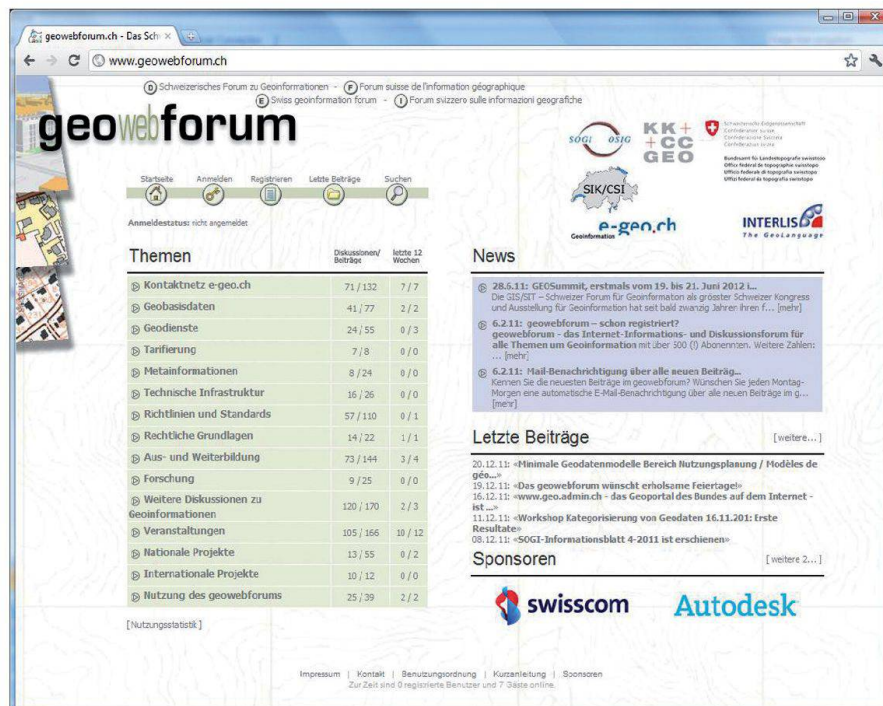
geowebforum.ch - Das Sch ×

www.geowebforum.ch

(D) Schweizerisches Forum zu Geoinformationen – (F) Forum suisse de l'information géographique
(E) Swiss geoinformation forum – (I) Forum svizzero sulle informazioni geografiche

geowebforum

SOGI OSIG KK+ +CC GEO

Schweizerische Eidgenossenschaft
Confédération suisse
Confederazione Svizzera
Confederaziun svizra

Bundesamt für Landestopografie swisstopo
Office fédéral de topographie swisstopo
Ufficio federale di topografia swisstopo
Uffizi federal da topografia swisstopo

SIK/CSI

e-geo.ch
Geoinformation

INTERLIS
The GeoLanguage

Startseite Anmelden Registrieren Letzte Beiträge Suchen

Anmeldestatus: nicht angemeldet

| Themen | Diskussionen/Beiträge | letzte 12 Wochen |
|---|---|---|
| Kontaktnetz e-geo.ch | 71 / 132 | 7 / 7 |
| Geobasisdaten | 41 / 77 | 2 / 2 |
| Geodienste | 24 / 55 | 0 / 3 |
| Tarifierung | 7 / 8 | 0 / 0 |
| Metainformationen | 8 / 24 | 0 / 0 |
| Technische Infrastruktur | 16 / 26 | 0 / 0 |
| Richtlinien und Standards | 57 / 110 | 0 / 1 |
| Rechtliche Grundlagen | 14 / 22 | 1 / 1 |
| Aus- und Weiterbildung | 73 / 144 | 3 / 4 |
| Forschung | 9 / 25 | 0 / 0 |
| Weitere Diskussionen zu Geoinformationen | 120 / 170 | 2 / 3 |
| Veranstaltungen | 105 / 166 | 10 / 12 |
| Nationale Projekte | 13 / 55 | 0 / 2 |
| Internationale Projekte | 10 / 12 | 0 / 0 |
| Nutzung des geowebforums | 25 / 39 | 2 / 2 |

[Nutzungsstatistik]

News

28.6.11: GEOSummit, erstmals vom 19. bis 21. Juni 2012 i...
Die GIS/SIT – Schweizer Forum für Geoinformation als grösster Schweizer Kongress und Ausstellung für Geoinformation hat seit bald zwanzig Jahren ihren f... [mehr]

6.2.11: geowebforum – schon registriert?
geowebforum - das Internet-Informations- und Diskussionsforum für alle Themen um Geoinformation mit über 500 (!) Abonnenten. Weitere Zahlen: ... [mehr]

6.2.11: Mail-Benachrichtigung über alle neuen Beiträg...
Kennen Sie die neuesten Beiträge im geowebforum? Wünschen Sie jeden Montag-Morgen eine automatische E-Mail-Benachrichtigung über alle neuen Beiträge im g... [mehr]

Letzte Beiträge [weitere...]

20.12.11: «Minimale Geodatenmodelle Bereich Nutzungsplanung / Modèles de géo...»
19.12.11: «Das geowebforum wünscht erholsame Feiertage!»
16.12.11: «www.geo.admin.ch - das Geoportal des Bundes auf dem Internet - ist ...»
11.12.11: «Workshop Kategorisierung von Geodaten 16.11.201: Erste Resultate»
08.12.11: «SOGI-Informationsblatt 4-2011 ist erschienen»

Sponsoren [weitere 2...]

swisscom Autodesk

Impressum | Kontakt | Benutzungsordnung | Kurzanleitung | Sponsoren
Zur Zeit sind 0 registrierte Benutzer und 7 Gäste online.